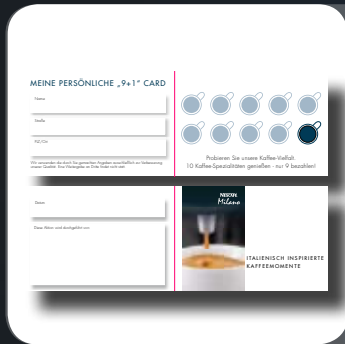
MEINE PERSÖNLICHE „9+1" CARD

Name

Straße

PLZ/Ort

Wir verwenden das durch Sie gemachten Angaben ausschließlich zur Verbesserung unseres Service. Eine Weitergabe an Dritte findet nicht statt.

Probieren Sie unsere Kaffee-Vielfalt:
10 Kaffee-Spezialitäten genießen – nur 9 bezahlen!

Datum

Diese Karte wird akzeptiert von:

NESCAFÉ
Milano

ITALIENISCH INSPIRIERTE KAFFEEMOMENTE